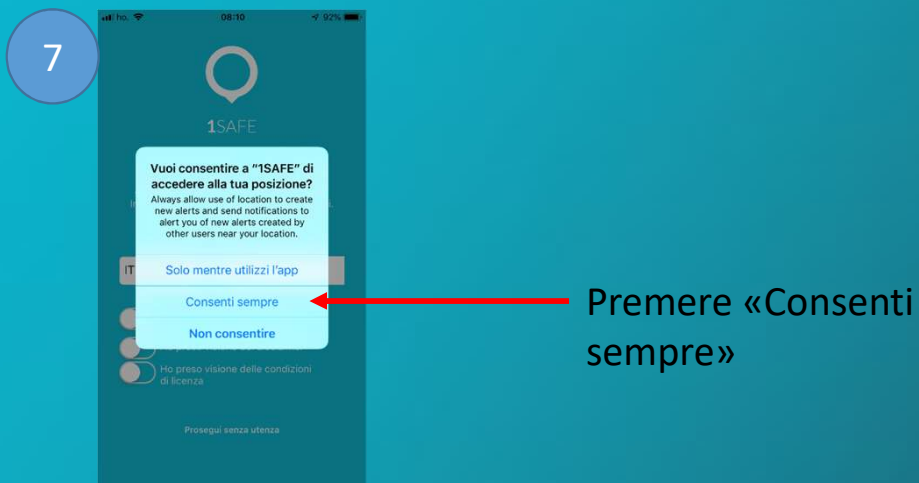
7

ho. 08:10 92%

1SAFE

Vuoi consentire a "1SAFE" di accedere alla tua posizione?
Always allow use of location to create new alerts and send notifications to alert you of new alerts created by other users near your location.

IT

Solo mentre utilizzi l'app

Consenti sempre

Non consentire

Ho preso visione delle condizioni di licenza

Prosegui senza utenza

Premere «Consenti sempre»